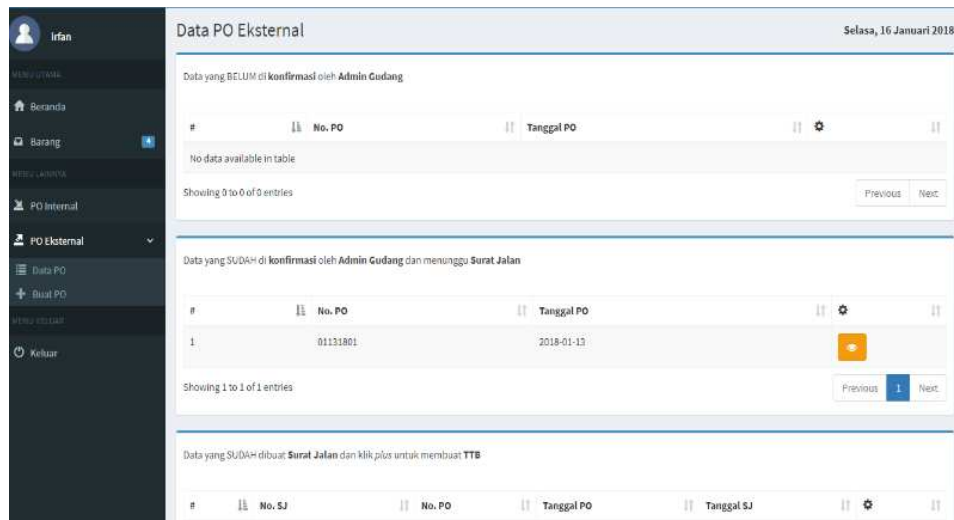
Irfan

MENU UTAMA

Beranda

Barang

MENU LAINNYA

PO Internal

PO Eksternal

Data PO

Buat PO

MENU KELUAR

Keluar

Data PO Eksternal

Selasa, 16 Januari 2018

Data yang BELUM di konfirmasi oleh Admin Gudang

| # | No. PO | Tanggal PO | ⚙ |
|---|---|---|---|
| No data available in table | | | |

Showing 0 to 0 of 0 entries

Previous Next

Data yang SUDAH di konfirmasi oleh Admin Gudang dan menunggu Surat Jalan

| # | No. PO | Tanggal PO | ⚙ |
|---|---|---|---|
| 1 | 01131801 | 2018-01-13 | |

Showing 1 to 1 of 1 entries

Previous 1 Next

Data yang SUDAH dibuat Surat Jalan dan klik plus untuk membuat TTB

| # | No. SJ | No. PO | Tanggal PO | Tanggal SJ | ⚙ |
|---|---|---|---|---|---|